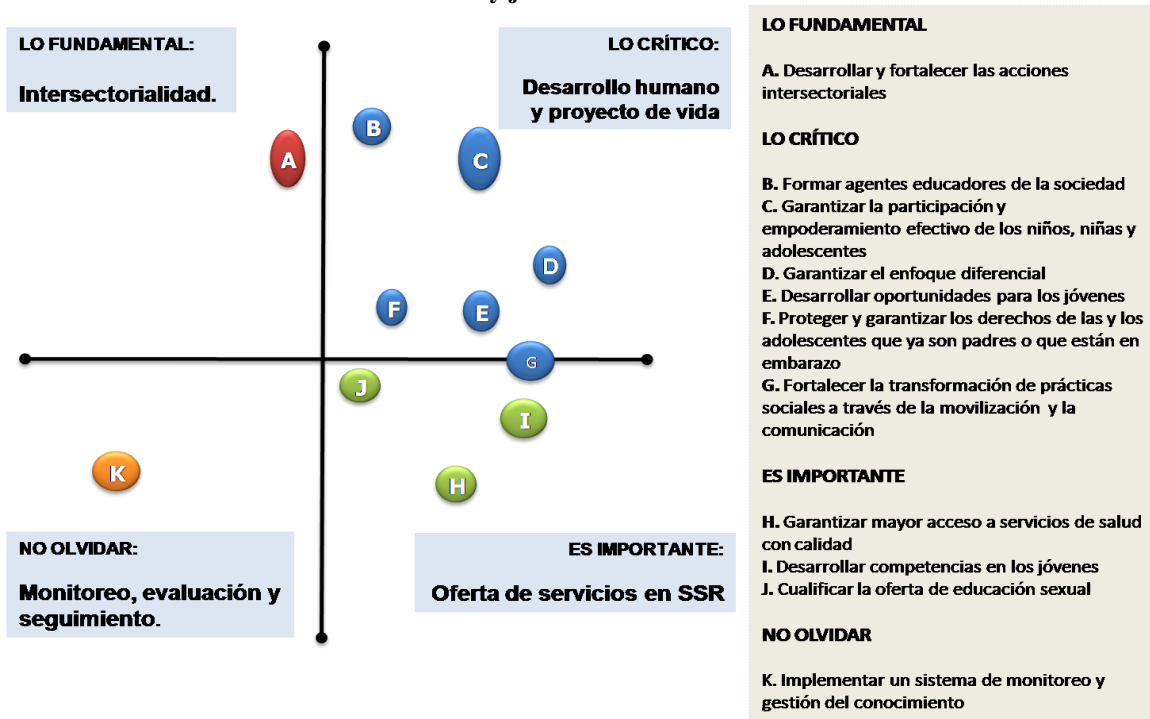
LO FUNDAMENTAL:

Intersectorialidad.

LO CRÍTICO:

Desarrollo humano y proyecto de vida

A

B

C

D

F

E

G

J

I

K

H

NO OLVIDAR:

Monitoreo, evaluación y seguimiento.

ES IMPORTANTE:

Oferta de servicios en SSR

LO FUNDAMENTAL

A. Desarrollar y fortalecer las acciones intersectoriales

LO CRÍTICO

B. Formar agentes educadores de la sociedad
C. Garantizar la participación y empoderamiento efectivo de los niños, niñas y adolescentes
D. Garantizar el enfoque diferencial
E. Desarrollar oportunidades para los jóvenes
F. Proteger y garantizar los derechos de las y los adolescentes que ya son padres o que están en embarazo
G. Fortalecer la transformación de prácticas sociales a través de la movilización y la comunicación

ES IMPORTANTE

H. Garantizar mayor acceso a servicios de salud con calidad
I. Desarrollar competencias en los jóvenes
J. Cualificar la oferta de educación sexual

NO OLVIDAR

K. Implementar un sistema de monitoreo y gestión del conocimiento